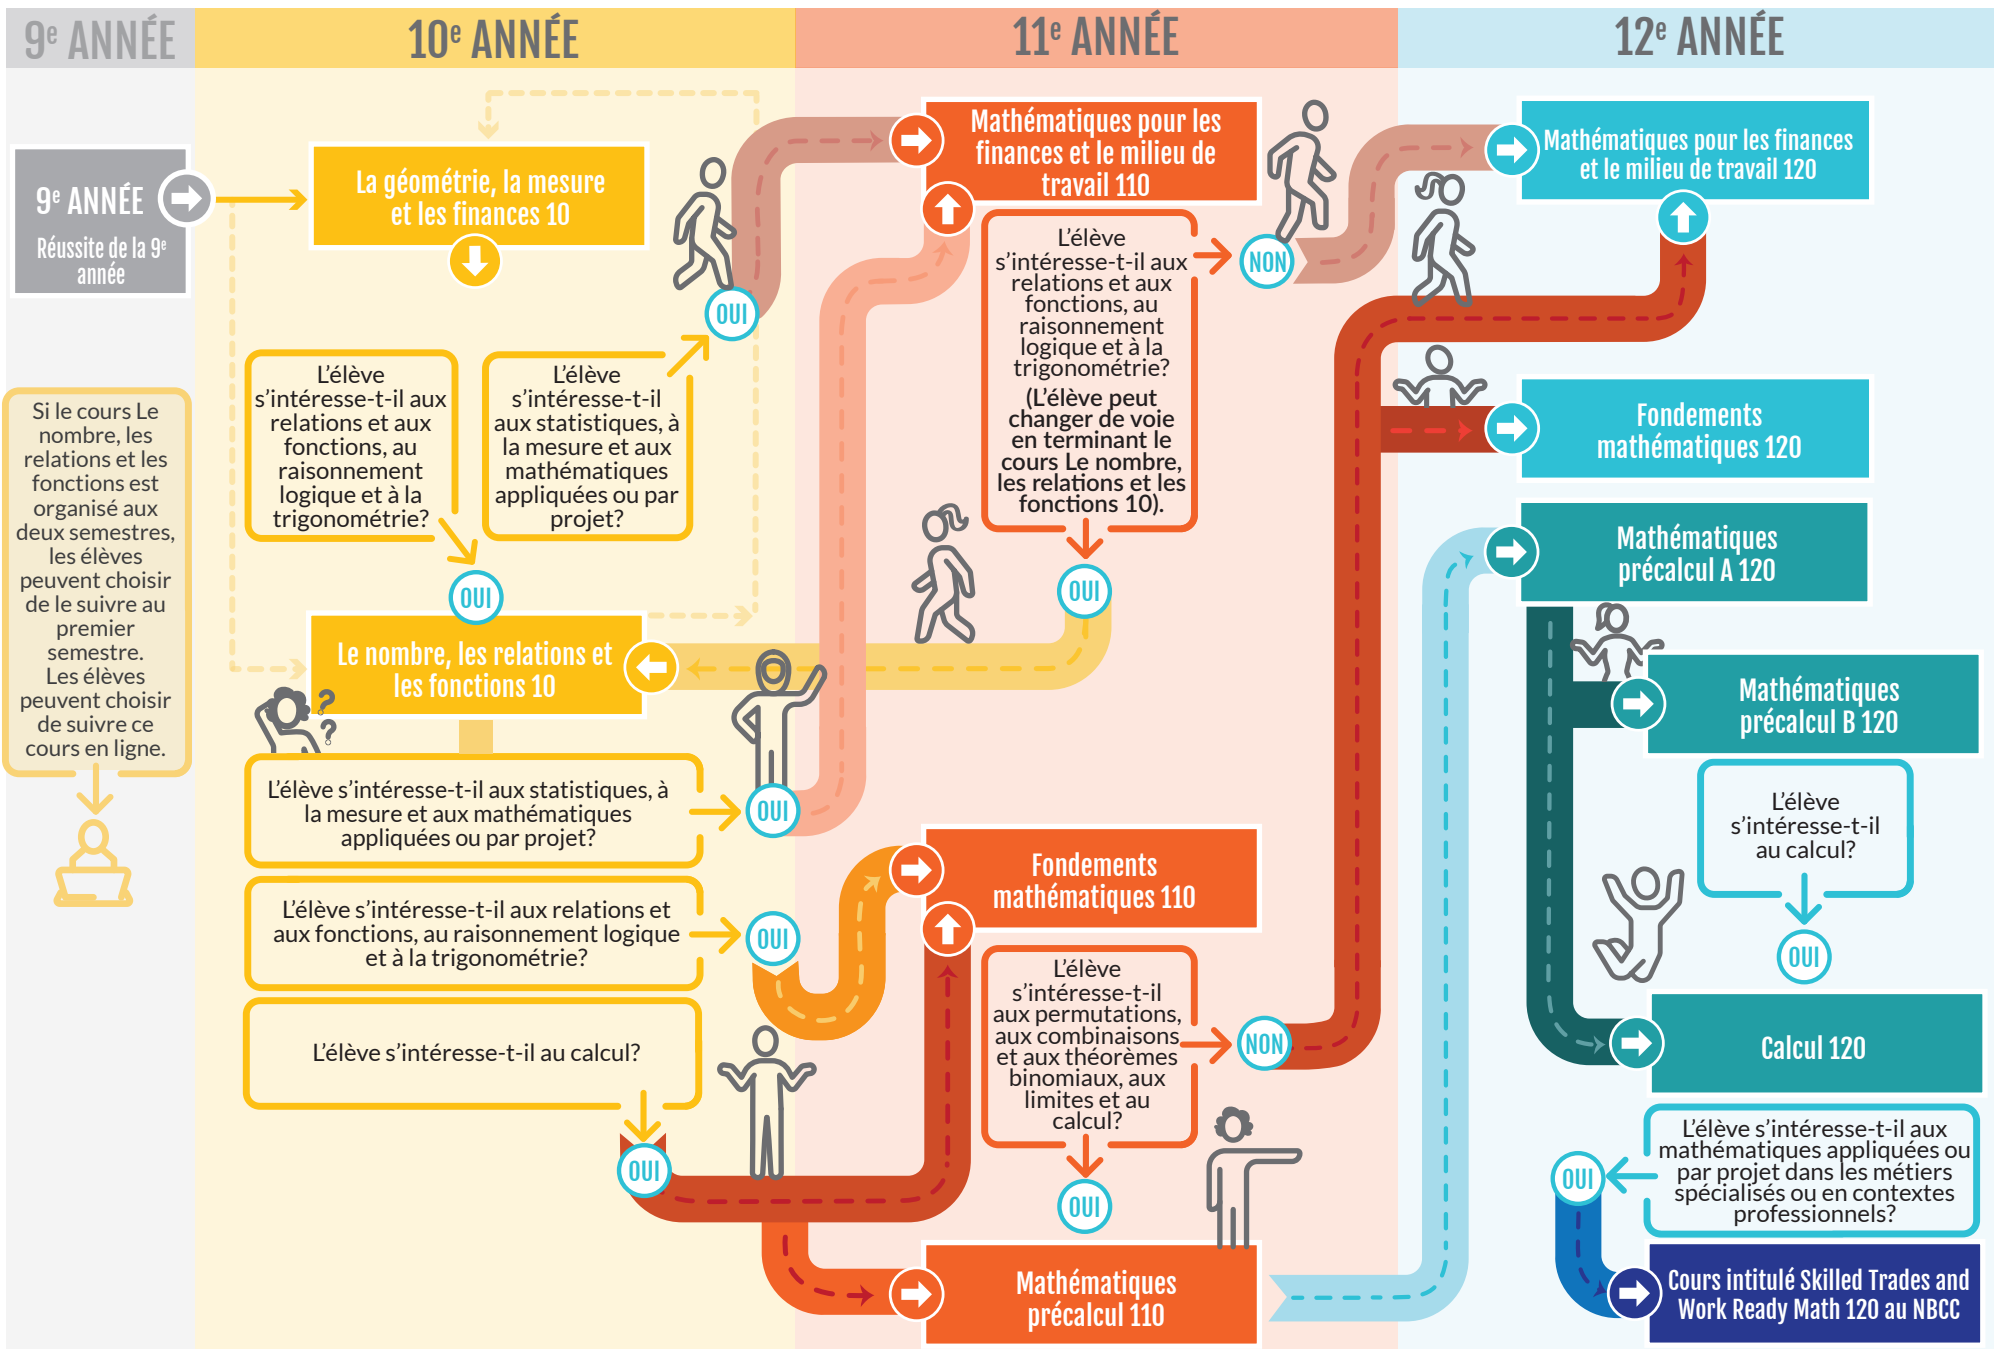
9e ANNÉE

10e ANNÉE

11e ANNÉE

12e ANNÉE

9e ANNÉE
Réussite de la 9e année

Si le cours Le nombre, les relations et les fonctions est organisé aux deux semestres, les élèves peuvent choisir de le suivre au premier semestre. Les élèves peuvent choisir de suivre ce cours en ligne.

La géométrie, la mesure et les finances 10

L'élève s'intéresse-t-il aux relations et aux fonctions, au raisonnement logique et à la trigonométrie?

L'élève s'intéresse-t-il aux statistiques, à la mesure et aux mathématiques appliquées ou par projet?

OUI

OUI

Le nombre, les relations et les fonctions 10

L'élève s'intéresse-t-il aux statistiques, à la mesure et aux mathématiques appliquées ou par projet?

OUI

L'élève s'intéresse-t-il aux relations et aux fonctions, au raisonnement logique et à la trigonométrie?

OUI

L'élève s'intéresse-t-il au calcul?

OUI

Mathématiques pour les finances et le milieu de travail 110

L'élève s'intéresse-t-il aux relations et aux fonctions, au raisonnement logique et à la trigonométrie? (L'élève peut changer de voie en terminant le cours Le nombre, les relations et les fonctions 10).

NON

OUI

Fondements mathématiques 110

L'élève s'intéresse-t-il aux permutations, aux combinaisons et aux théorèmes binomiaux, aux limites et au calcul?

NON

OUI

Mathématiques précalcul 110

Mathématiques pour les finances et le milieu de travail 120

Fondements mathématiques 120

Mathématiques précalcul A 120

Mathématiques précalcul B 120

L'élève s'intéresse-t-il au calcul?

OUI

Calcul 120

L'élève s'intéresse-t-il aux mathématiques appliquées ou par projet dans les métiers spécialisés ou en contextes professionnels?

OUI

Cours intitulé Skilled Trades and Work Ready Math 120 au NBCC